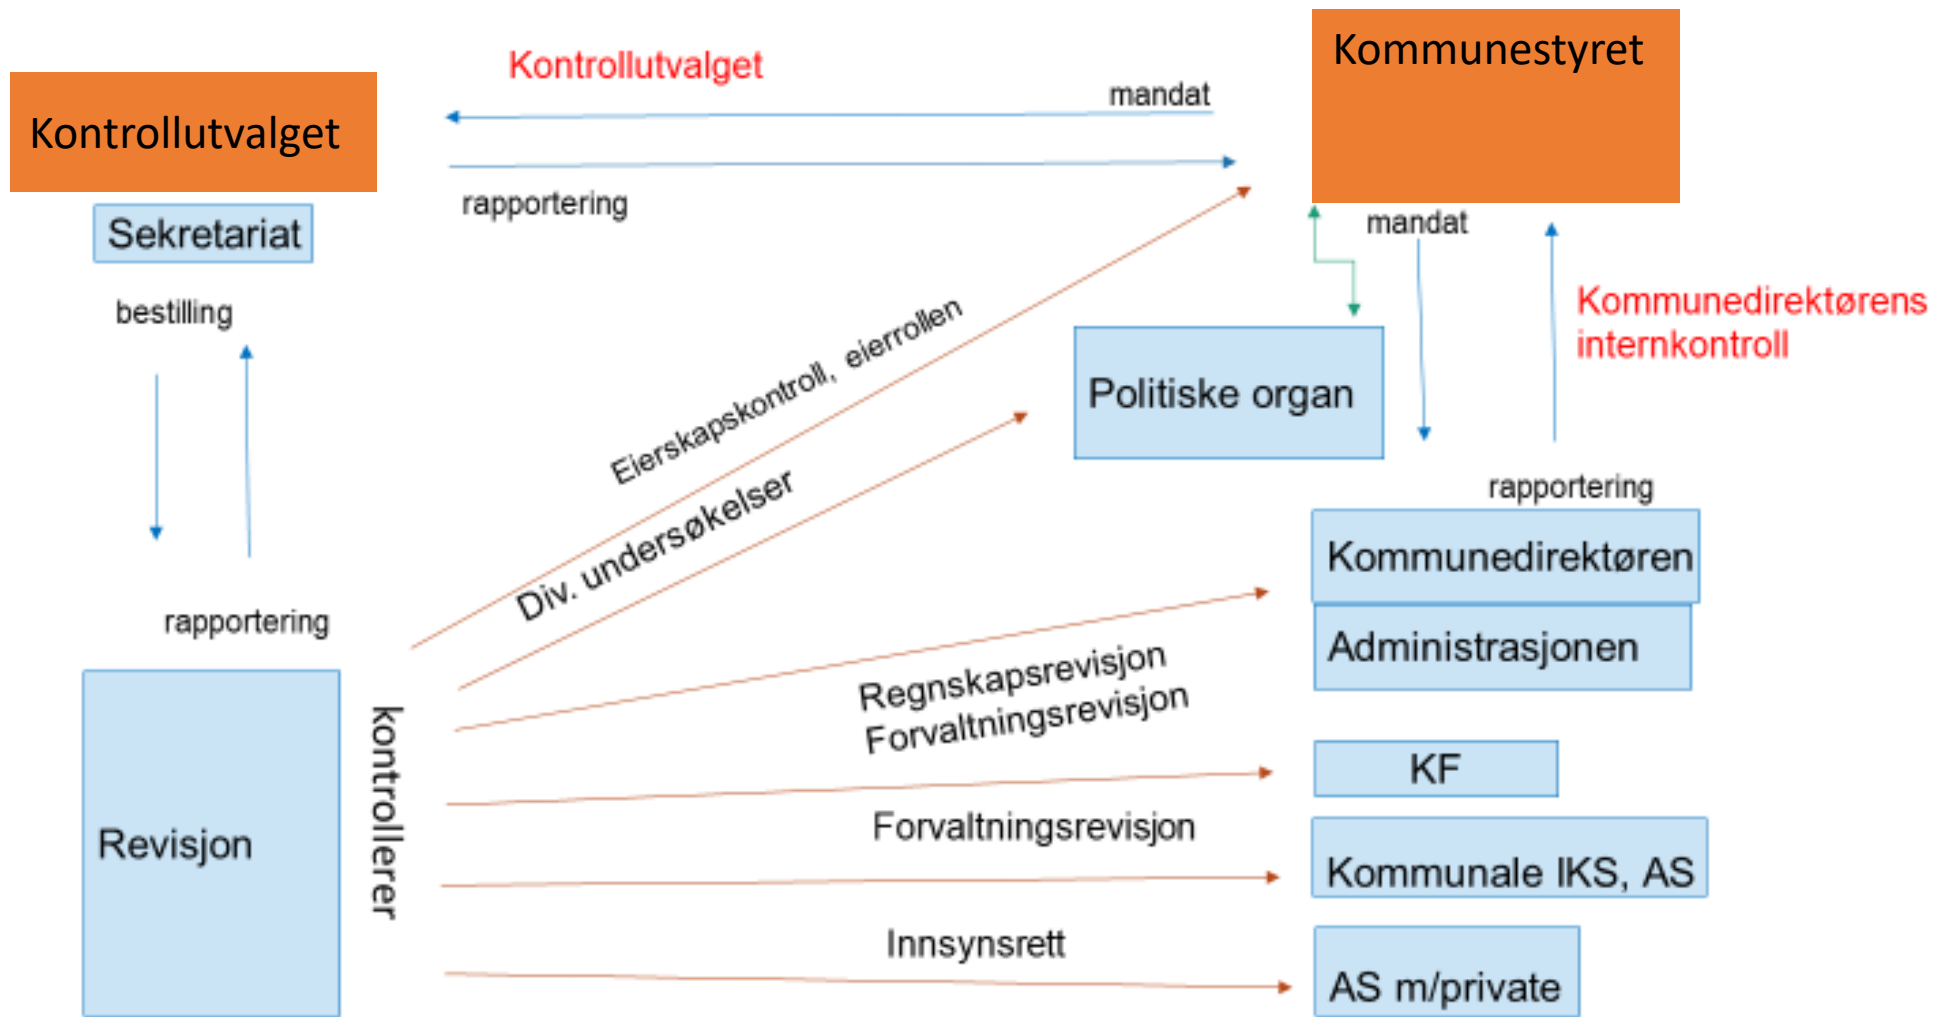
Kontrollutvalget

Kommunestyret

Kontrollutvalget

mandat

rapportering

Sekretariat

bestilling

rapportering

mandat

Kommunedirektørens internkontroll

Eierskapskontroll, eierrollen

Div. undersøkelser

Politiske organ

rapportering

Kommunedirektøren

Administrasjonen

Regnskapsrevisjon
Forvaltningsrevisjon

KF

Forvaltningsrevisjon

Kommunale IKS, AS

Innsynsrett

AS m/private

Revisjon

kontrollerer